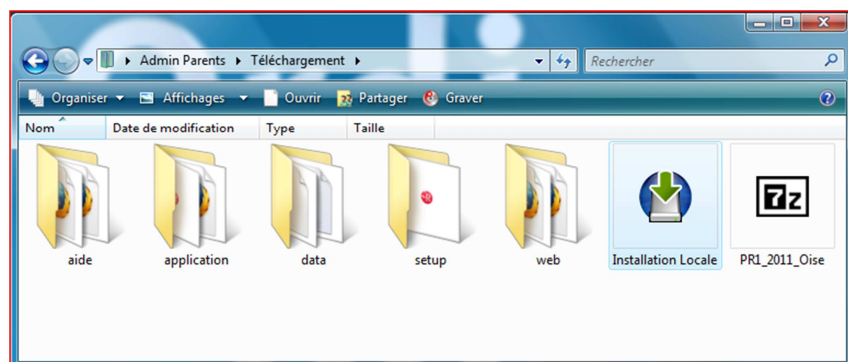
Admin Parents ▸ Téléchargement ▸

Rechercher

Organiser ▾ Affichages ▾ Ouvrir Partager Graver

| Nom | Date de modification | Type | Taille |
|---|---|---|---|

aide

application

data

setup

web

Installation Locale

7z

PR1_2011_Oise